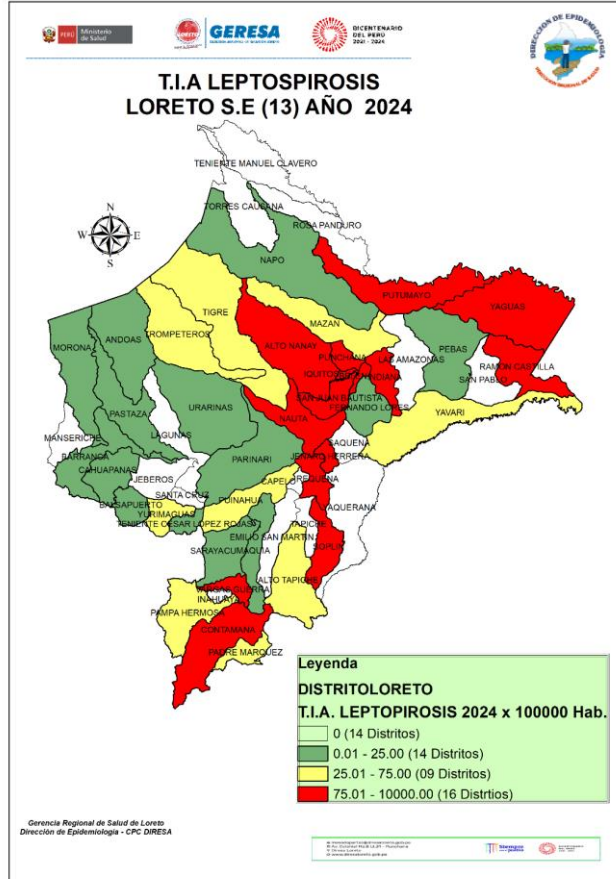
PERÚ Ministerio de Salud

GERESA

BICENTENARIO DEL PERÚ 2021 - 2024

DIRECCIÓN DE EPIDEMIOLOGÍA

T.I.A LEPTOSPIROSIS
LORETO S.E (13) AÑO 2024

N
W E
S

TENIENTE MANUEL CLAVERO
TORRES CAUSANA
ROSA PANDURO
NAPO
PUTUMAYO
YAGUAS
TIGRE
MAZAN
TROMPETEROS
MORONA
ANDOAS
ALTO NANAY
PUNCHANA
LAS AMAZONAS
PEBAS
IQUITOS
BELEN
RAMON CASTILLA
SAN PABLO
SAN JUAN BAUTISTA
FERNANDO LORES
URARINAS
NAUTA
PASTAZA
YAVARI
LAGUNAS
SAQUENA
MANSERICHE
JENARO HERRERA
PARINARI
BARRANCA
CAHUAPANAS
JEBEROS
CAPELO
REQUENA
SANTA CRUZ
PUINAHUA
BALSAPUERTO
YURIMAGUAS
YAQUERANA
TENIENTE CESAR LOPEZ ROJAS
EMILIO SAN MARTIN
TAPICHE
SARAYACU
MAQUIA
SOPLIN
ALTO TAPICHE
VARGAS GUERRA
INAHUAYA
PAMPA HERMOSA
CONTAMANA
PADRE MARQUEZ

Leyenda
DISTRITOLORETO
T.I.A. LEPTOPIROSIS 2024 x 100000 Hab.
0 (14 Distritos)
0.01 - 25.00 (14 Distritos)
25.01 - 75.00 (09 Distritos)
75.01 - 10000.00 (16 Distrtios)

Gerencia Regional de Salud de Loreto
Dirección de Epidemiología - CPC DIRESA

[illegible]